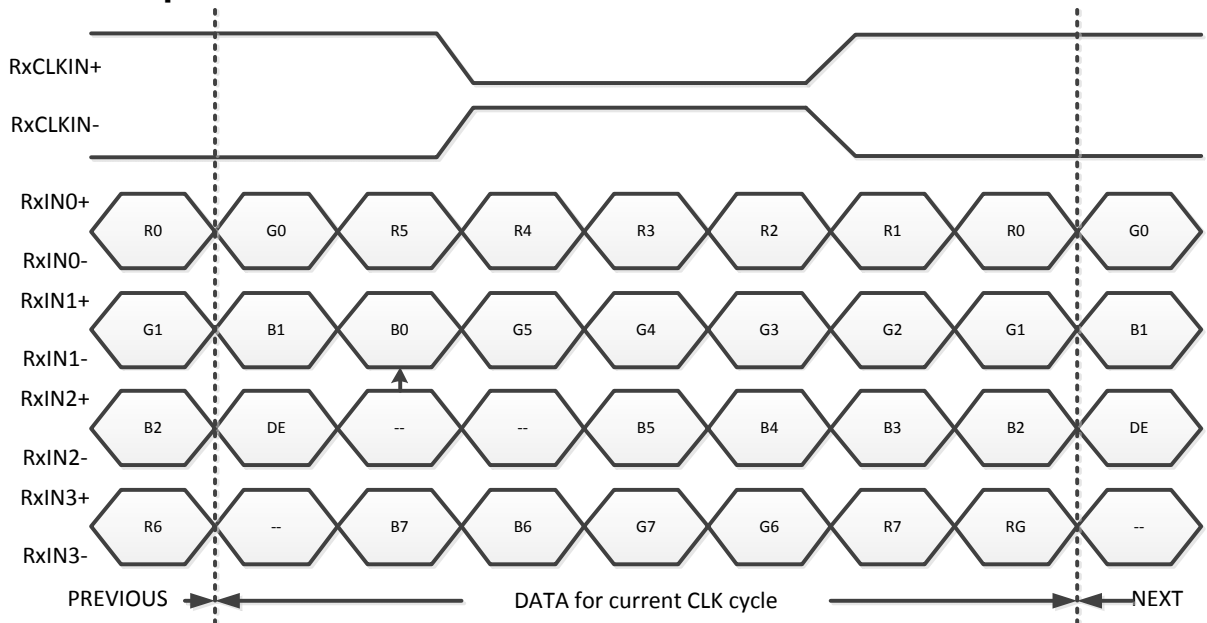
RxCLKIN+

RxCLKIN-

RxIN0+
RxIN0-
R0 G0 R5 R4 R3 R2 R1 R0 G0

RxIN1+
RxIN1-
G1 B1 B0 G5 G4 G3 G2 G1 B1

RxIN2+
RxIN2-
B2 DE -- -- B5 B4 B3 B2 DE

RxIN3+
RxIN3-
R6 -- B7 B6 G7 G6 R7 RG --

PREVIOUS DATA for current CLK cycle NEXT